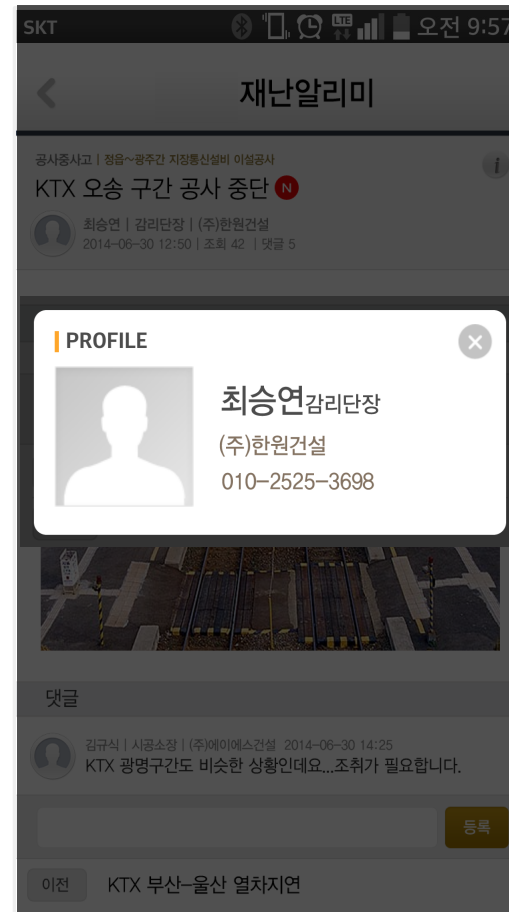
SKT 오전 9:57

재난알리미

공사중사고 | 정읍~광주간 지장통신설비 이설공사
KTX 오송 구간 공사 중단 N

최승연 | 감리단장 | (주)한원건설
2014-06-30 12:50 | 조회 42 | 댓글 5

PROFILE

최승연감리단장
(주)한원건설
010-2525-3698

댓글

김규식 | 시공소장 | (주)에이에스건설 2014-06-30 14:25
KTX 광명구간도 비슷한 상황인데요...조취가 필요합니다.

등록

이전 KTX 부산-울산 열차지연